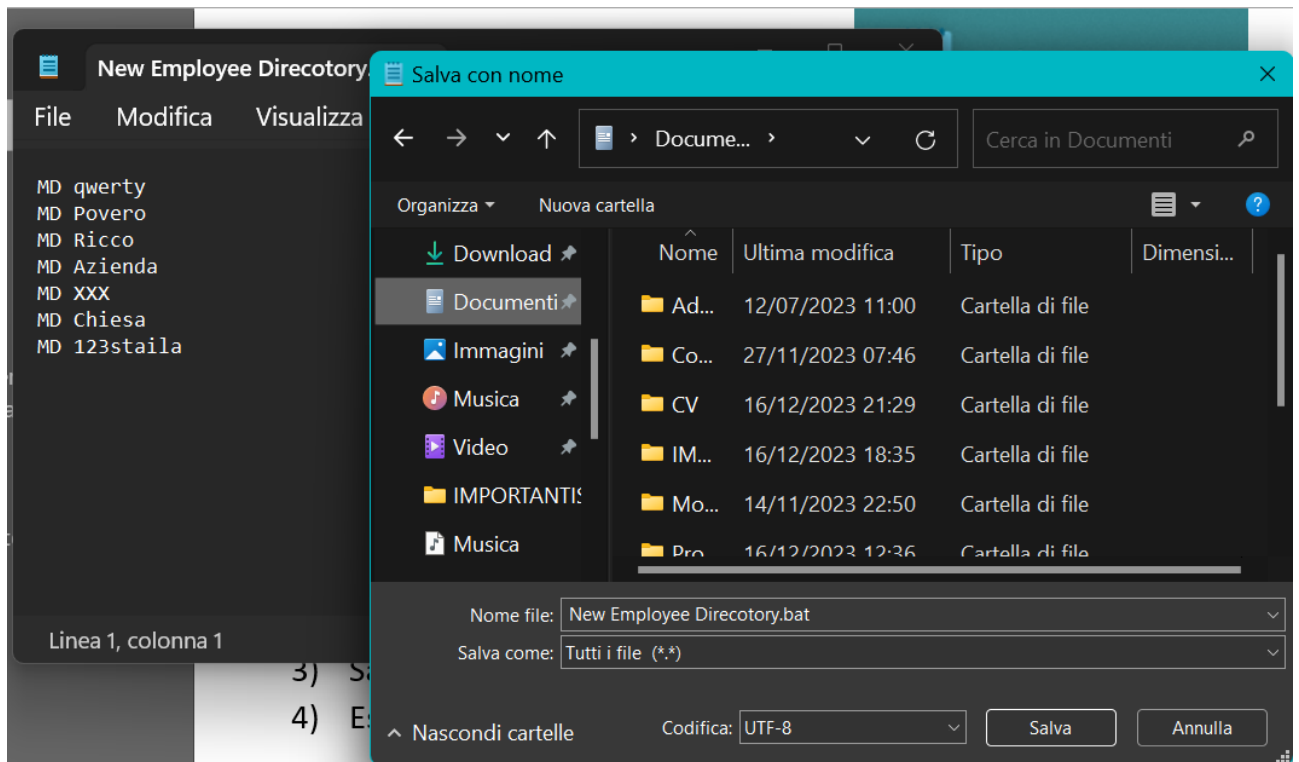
New Employee Direcotory.

File Modifica Visualizza

MD qwerty
MD Povero
MD Ricco
MD Azienda
MD XXX
MD Chiesa
MD 123staila

Linea 1, colonna 1

3) S
4) E

Salva con nome

Docume... ›

Cerca in Documenti

Organizza ▾ Nuova cartella

Download
Documenti
Immagini
Musica
Video
IMPORTANTIS
Musica

| Nome | Ultima modifica | Tipo | Dimensi... |
|---|---|---|---|
| Ad... | 12/07/2023 11:00 | Cartella di file | |
| Co... | 27/11/2023 07:46 | Cartella di file | |
| CV | 16/12/2023 21:29 | Cartella di file | |
| IM... | 16/12/2023 18:35 | Cartella di file | |
| Mo... | 14/11/2023 22:50 | Cartella di file | |
| Pro | 16/12/2023 12:36 | Cartella di file | |

Nome file: New Employee Direcotory.bat
Salva come: Tutti i file (*.*)

Nascondi cartelle
Codifica: UTF-8
Salva
Annulla